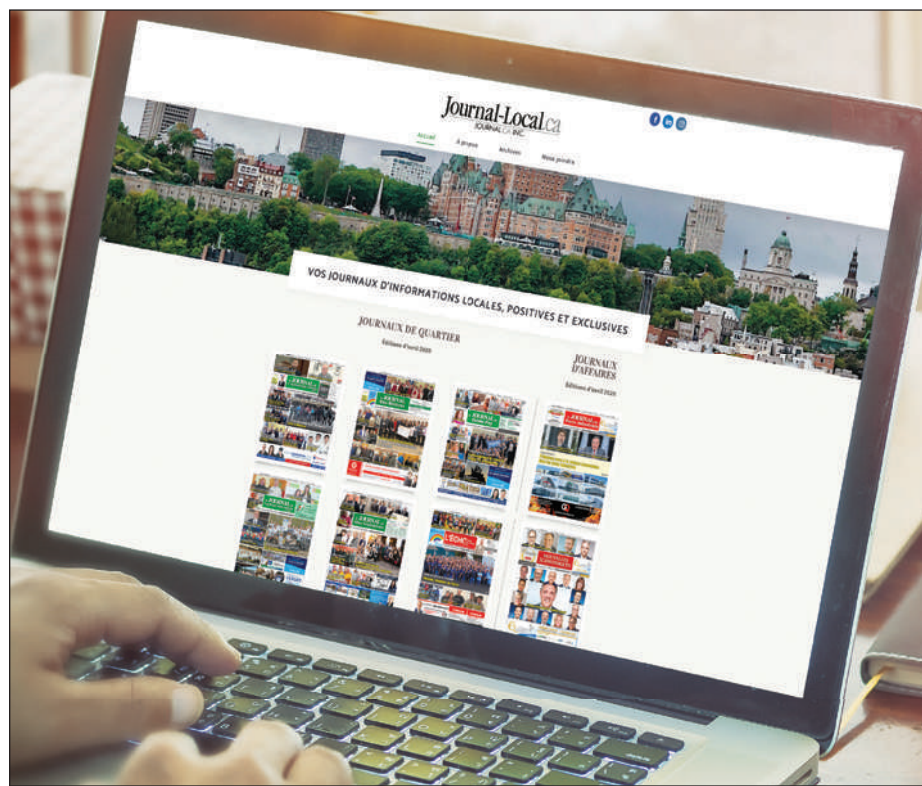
Journal-Local.ca
JOURNAL.CA INC.

Accueil
À propos
Archives
Nous joindre

VOS JOURNAUX D'INFORMATIONS LOCALES, POSITIVES ET EXCLUSIVES

JOURNAUX DE QUARTIER
Éditions d'avril 2020

JOURNAUX D'AFFAIRES
Éditions d'avril 2020